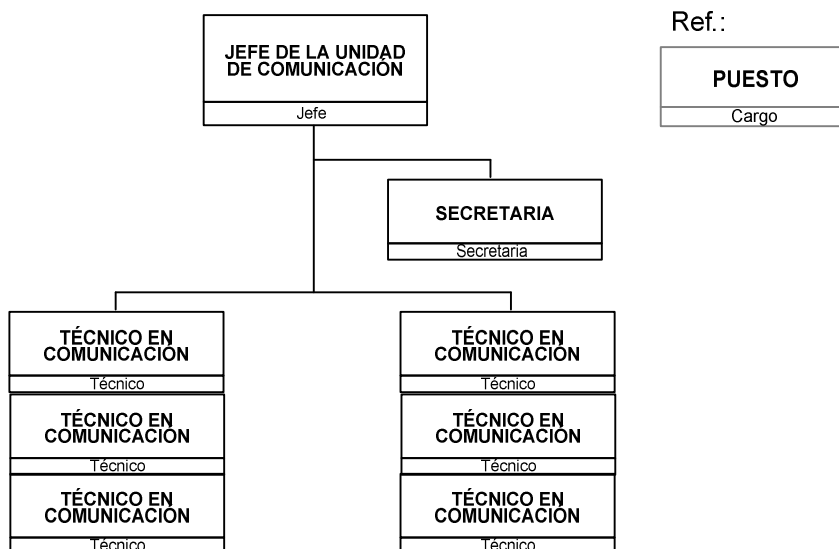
Ref.:

PUESTO
Cargo

JEFE DE LA UNIDAD DE COMUNICACIÓN
Jefe

SECRETARIA
Secretaria

TÉCNICO EN COMUNICACIÓN
Técnico

TÉCNICO EN COMUNICACIÓN
Técnico

TÉCNICO EN COMUNICACIÓN
Técnico

TÉCNICO EN COMUNICACIÓN
Técnico

TÉCNICO EN COMUNICACIÓN
Técnico

TÉCNICO EN COMUNICACIÓN
Técnico